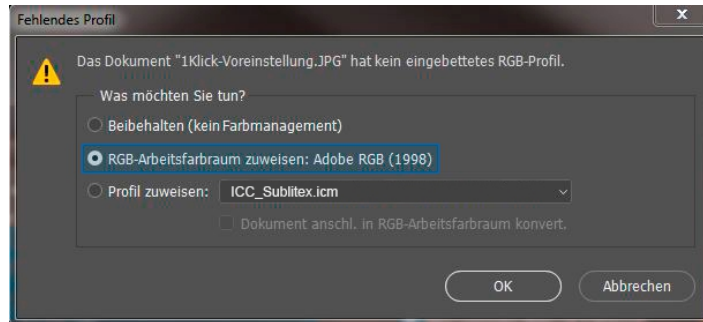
Fehlendes Profil

x

Das Dokument "1Klick-Voreinstellung.JPG" hat kein eingebettetes RGB-Profil.

Was möchten Sie tun?

Beibehalten (kein Farbmanagement)

RGB-Arbeitsfarbraum zuweisen: Adobe RGB (1998)

Profil zuweisen: ICC_Sublitex.icm

Dokument anschl. in RGB-Arbeitsfarbraum konvert.

OK

Abbrechen